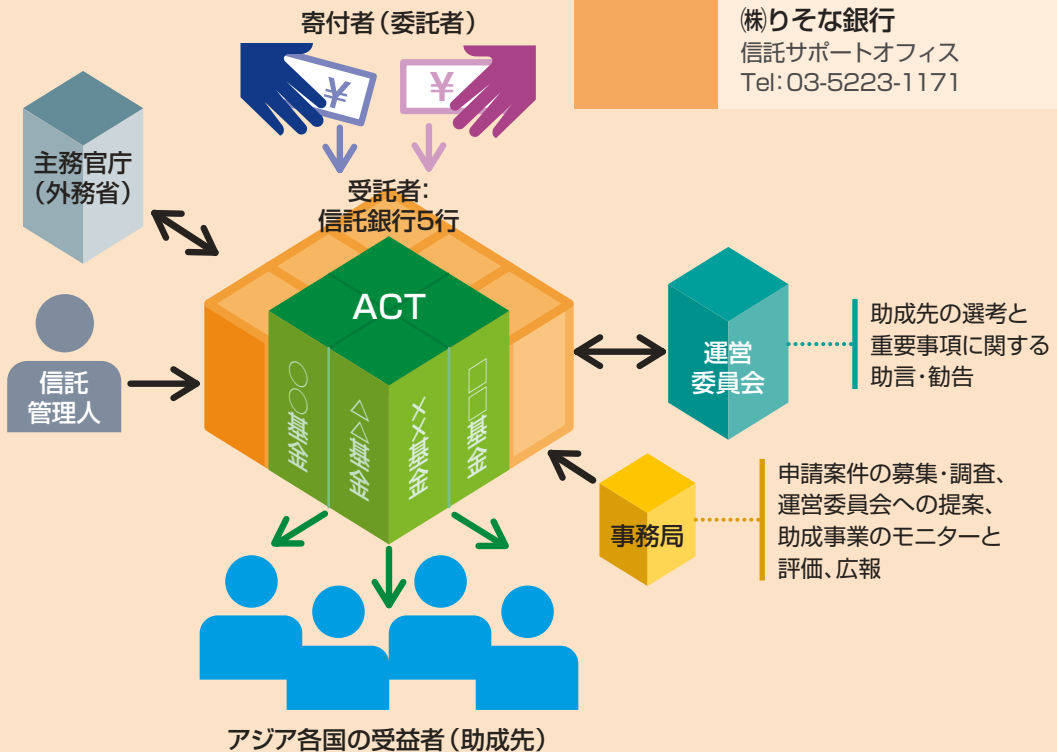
寄付者（委託者）

㈱りそな銀行
信託サポートオフィス
Tel: 03-5223-1171

¥

¥

主務官庁
（外務省）

受託者:
信託銀行5行

ACT

○○基金

△△基金

××基金

□□基金

信託
管理人

運営
委員会

助成先の選考と
重要事項に関する
助言・勧告

事務局

申請案件の募集・調査、
運営委員会への提案、
助成事業のモニターと
評価、広報

アジア各国の受益者（助成先）